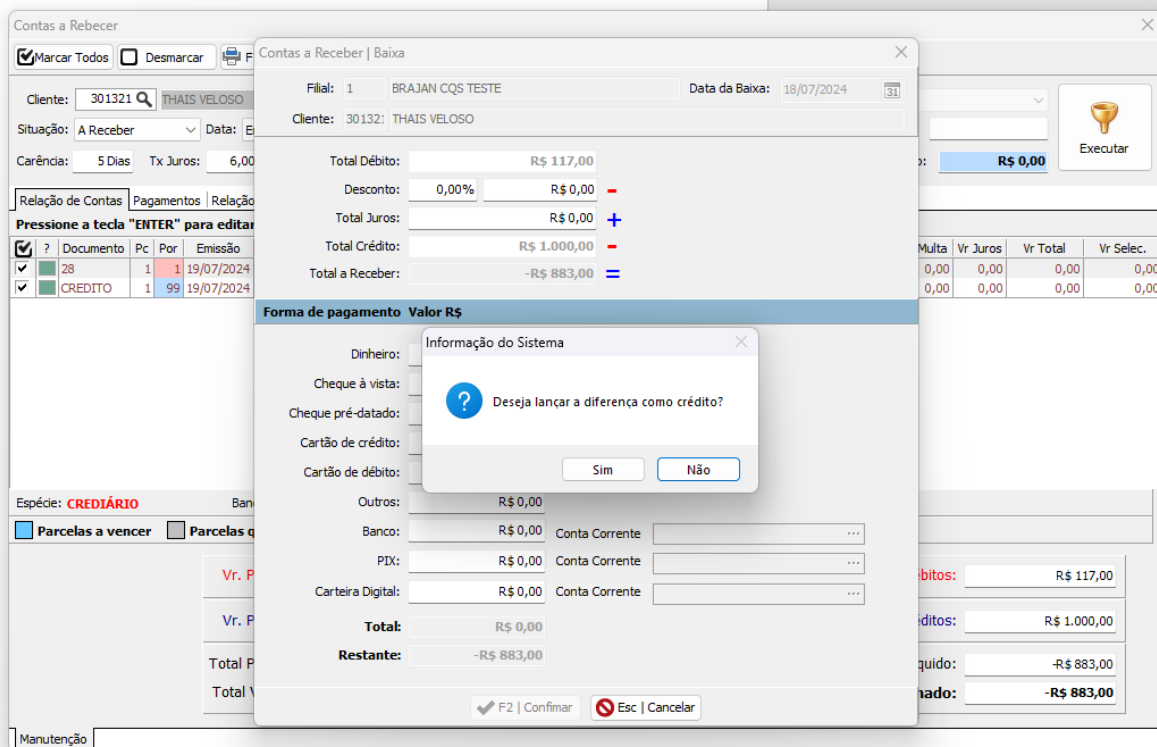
Contas a Rebecer

Marcar Todos
Desmarcar
F

Cliente: 301321 THAIS VELOSO
Situação: A Receber
Data: E
Carência: 5 Dias
Tx Juros: 6,0

Executar
R$ 0,00

Relação de Contas | Pagamentos | Relaçã
Pressione a tecla "ENTER" para editar

| ? | Documento | Pc | Por | Emissão | Multa | Vr Juros | Vr Total | Vr Selec. |
|---|---|---|---|---|---|---|---|---|
| ✔ | 28 | 1 | 1 | 19/07/2024 | 0,00 | 0,00 | 0,00 | 0,00 |
| ✔ | CREDITO | 1 | 99 | 19/07/2024 | 0,00 | 0,00 | 0,00 | 0,00 |

Espécie: CREDIÁRIO
Banc
Parcelas a vencer
Parcelas q

Vr. P
ébitos: R$ 117,00
Vr. P
éditos: R$ 1.000,00
Total P
quido: -R$ 883,00
Total V
nado: -R$ 883,00

Manutenção

Contas a Receber | Baixa

Filial: 1 BRAJAN CQS TESTE
Data da Baixa: 18/07/2024
Cliente: 30132 THAIS VELOSO

Total Débito: R$ 117,00
Desconto: 0,00% R$ 0,00 −
Total Juros: R$ 0,00 +
Total Crédito: R$ 1.000,00 −
Total a Receber: -R$ 883,00 =

Forma de pagamento Valor R$

Dinheiro:
Cheque à vista:
Cheque pré-datado:
Cartão de crédito:
Cartão de débito:
Outros: R$ 0,00
Banco: R$ 0,00 Conta Corrente ...
PIX: R$ 0,00 Conta Corrente ...
Carteira Digital: R$ 0,00 Conta Corrente ...
Total: R$ 0,00
Restante: -R$ 883,00

F2 | Confirmar
Esc | Cancelar

Informação do Sistema
Deseja lançar a diferença como crédito?
Sim
Não